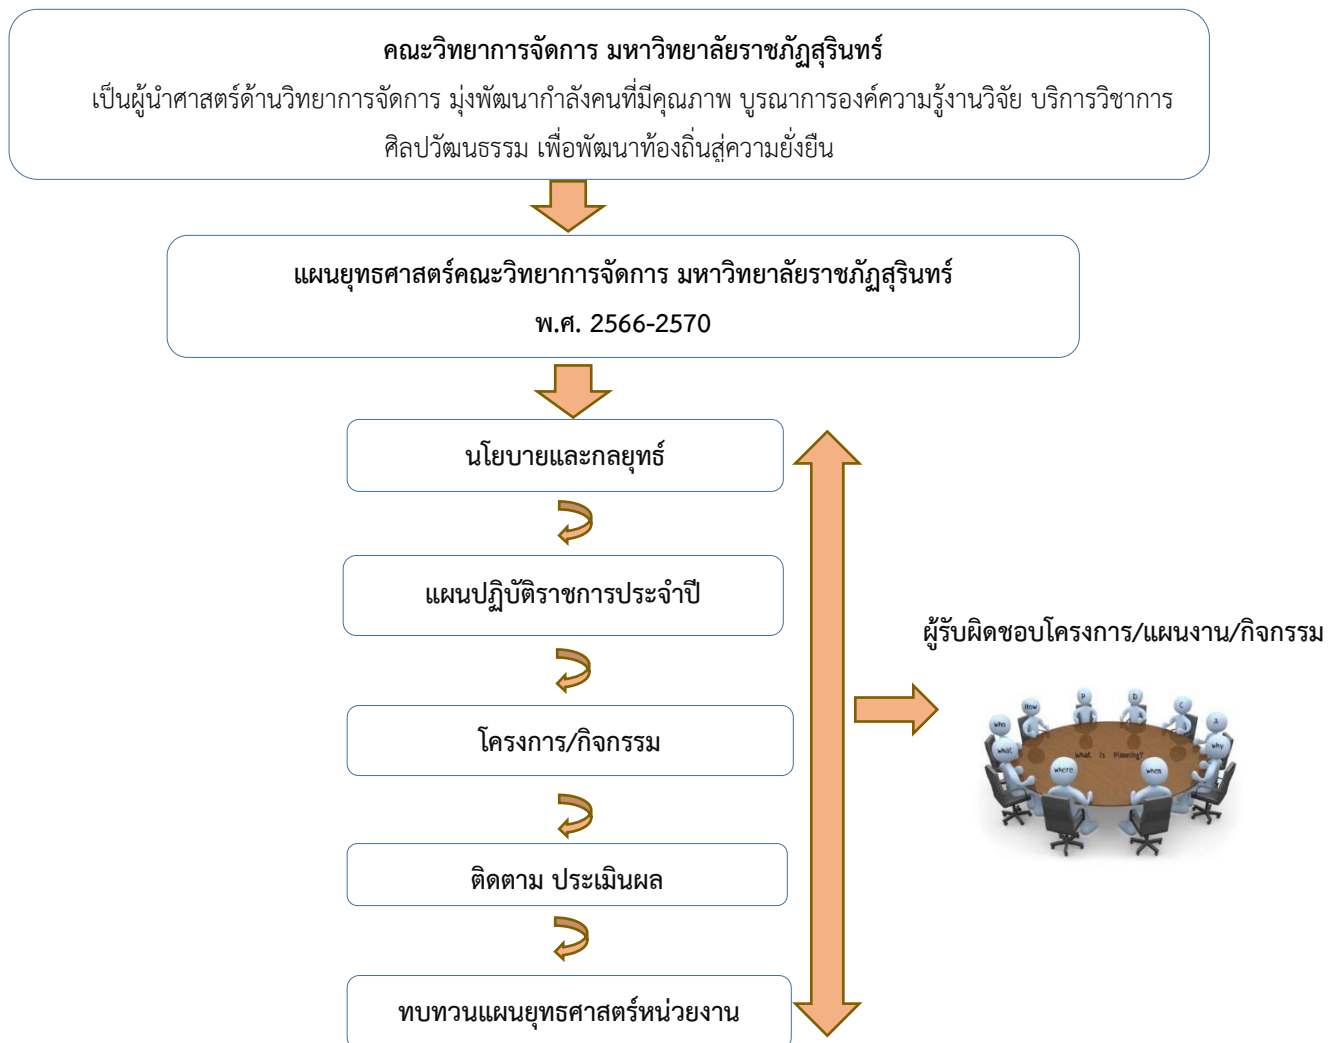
คณะวิทยาการจัดการ มหาวิทยาลัยราชภัฏสุรินทร์

เป็นผู้นำศาสตร์ด้านวิทยาการจัดการ มุ่งพัฒนากำลังคนที่มีคุณภาพ บูรณาการองค์ความรู้งานวิจัย บริการวิชาการ ศิลปวัฒนธรรม เพื่อพัฒนาท้องถิ่นสู่ความยั่งยืน

แผนยุทธศาสตร์คณะวิทยาการจัดการ มหาวิทยาลัยราชภัฏสุรินทร์

พ.ศ. 2566-2570

นโยบายและกลยุทธ์

แผนปฏิบัติราชการประจำปี

โครงการ/กิจกรรม

ติดตาม ประเมินผล

ทบทวนแผนยุทธศาสตร์หน่วยงาน

ผู้รับผิดชอบโครงการ/แผนงาน/กิจกรรม

How P D C A Why Who What What is Planning? Where When